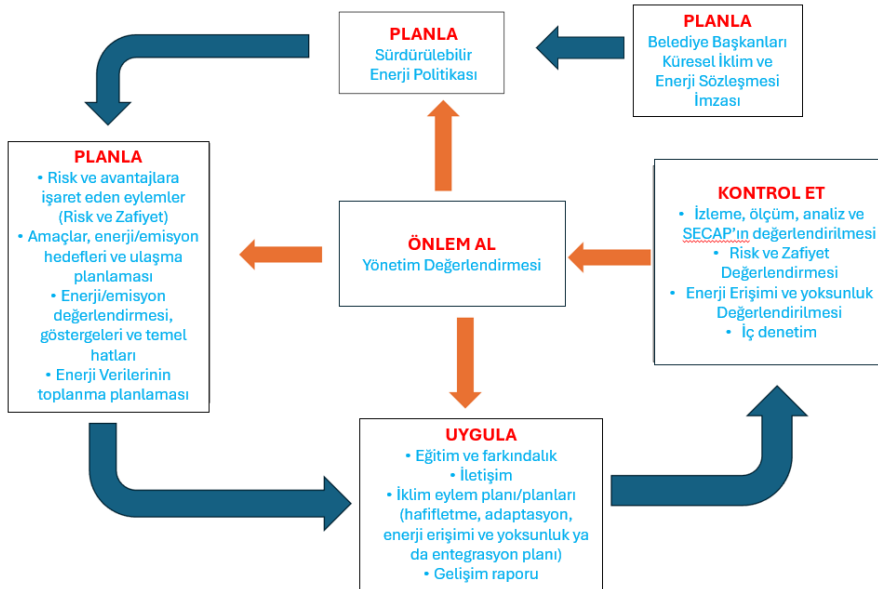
PLANLA
Sürdürülebilir Enerji Politikası

PLANLA
Belediye Başkanları Küresel İklim ve Enerji Sözleşmesi İmzası

PLANLA
• Risk ve avantajlara işaret eden eylemler (Risk ve Zafiyet)
• Amaçlar, enerji/emisyon hedefleri ve ulaşma planlaması
• Enerji/emisyon değerlendirmesi, göstergeleri ve temel hatları
• Enerji Verilerinin toplanma planlaması

ÖNLEM AL
Yönetim Değerlendirmesi

KONTROL ET
• İzleme, ölçüm, analiz ve SECAP'ın değerlendirilmesi
• Risk ve Zafiyet Değerlendirmesi
• Enerji Erişimi ve yoksunluk Değerlendirilmesi
• İç denetim

UYGULA
• Eğitim ve farkındalık
• İletişim
• İklim eylem planı/planları (hafifletme, adaptasyon, enerji erişimi ve yoksunluk ya da entegrasyon planı)
• Gelişim raporu